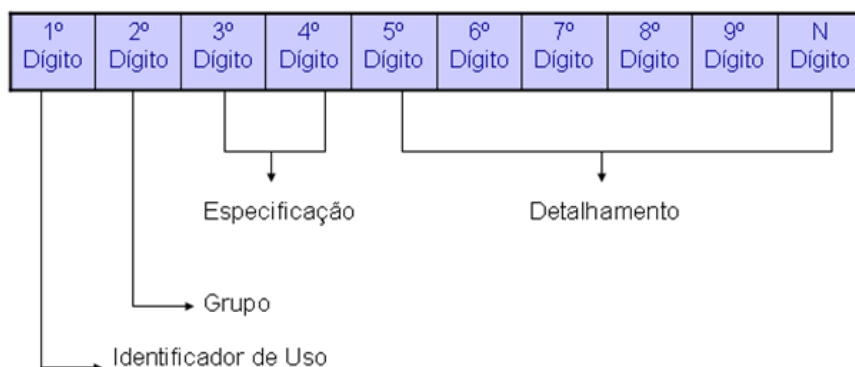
| 1º Dígito | 2º Dígito | 3º Dígito | 4º Dígito | 5º Dígito | 6º Dígito | 7º Dígito | 8º Dígito | 9º Dígito | N Dígito |
|---|---|---|---|---|---|---|---|---|---|

Especificação

Detalhamento

Grupo

Identificador de Uso